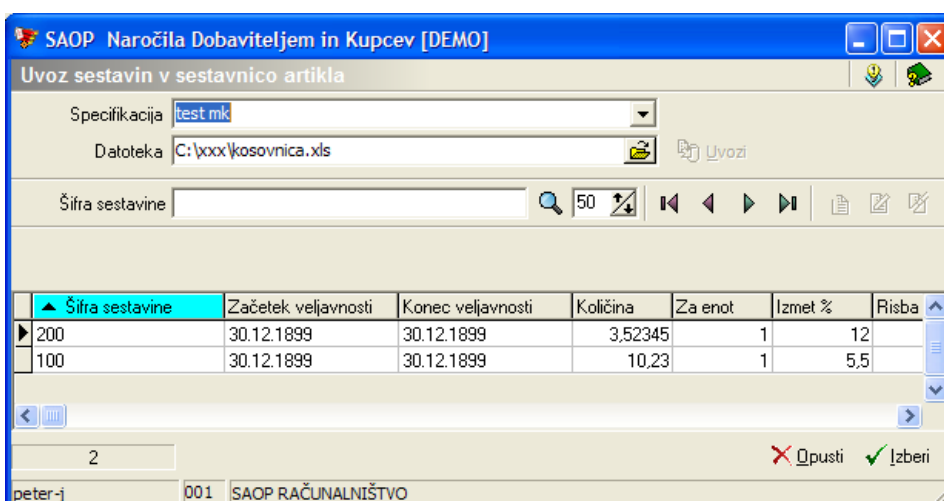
SAOP Naročila Dobaviteljem in Kupcev [DEMO]

Uvoz sestavin v sestavnico artikla

Specifikacija test mk

Datoteka C:\xxx\kosovnica.xls

Uvozi

Šifra sestavine

50

| Šifra sestavine | Začetek veljavnosti | Konec veljavnosti | Količina | Za enot | Izmet % | Risba |
|---|---|---|---|---|---|---|
| 200 | 30.12.1899 | 30.12.1899 | 3,52345 | 1 | 12 | |
| 100 | 30.12.1899 | 30.12.1899 | 10,23 | 1 | 5,5 | |

2

Opusti Izberi

peter-j 001 SAOP RAČUNALNIŠTVO